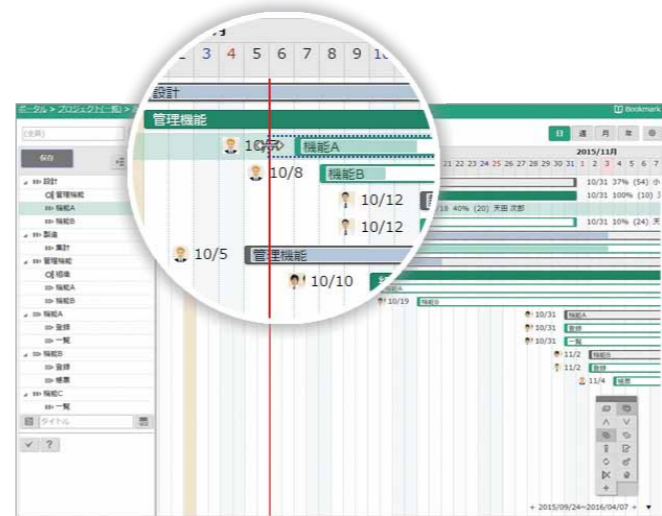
1 2 3 4 5 6 7 8 9 10

設計

管理機能

10/6 機能A

10/8 機能B

10/12

10/12

10/5 管理機能

10/10

ポータル > プロジェクト(一覧) >

Bookmark

(全員)

保存

日 週 月 年

2015/11月

22 23 24 25 26 27 28 29 30 31 1 2 3 4 5 6 7

設計

管理機能

機能A

機能B

製造

集計

管理機能

搭載

機能A

機能B

機能A

登録

一覧

機能B

登録

帳票

機能C

一覧

タイトル

10/31 37% (54) 小

10/31 100% (10) 天

/18 40% (20) 天田 次郎

10/31 10% (24) 天

10/19 機能A

10/31 機能A

10/31 登録

10/31 一覧

11/2 機能B

11/2 登録

11/4 帳票

✓ ?

+ 2015/09/24~2016/04/07 +